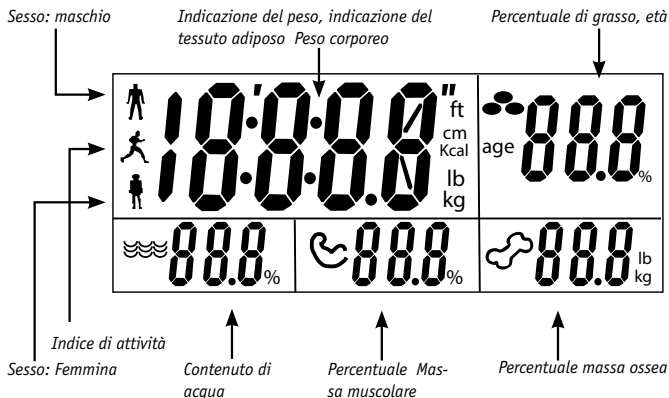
Sesso: maschio

Indicazione del peso, indicazione del tessuto adiposo Peso corporeo

Percentuale di grasso, età

18'8.8.8"
18.8.8.8

ft
cm
Kcal
lb
kg

age
88.8%

88.8%

88.8%

88.8 lb kg

Indice di attività

Sesso: Femmina

Contenuto di acqua

Percentuale Massa muscolare

Percentuale massa ossea